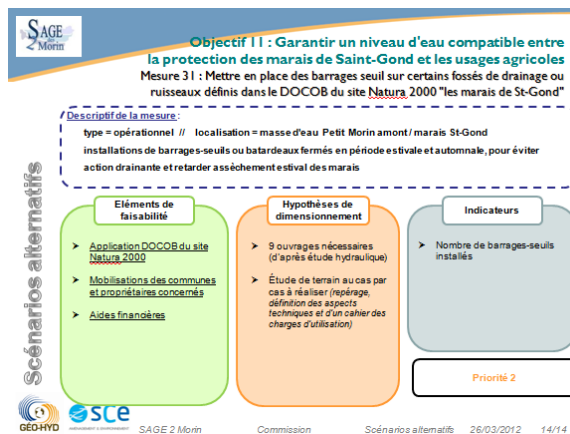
SAGE 2 Morin

Objectif 11 : Garantir un niveau d'eau compatible entre la protection des marais de Saint-Gond et les usages agricoles

Mesure 31 : Mettre en place des barrages seuil sur certains fossés de drainage ou ruisseaux définis dans le DOCOB du site Natura 2000 "les marais de St-Gond"

Descriptif de la mesure :

type = opérationnel // localisation = masse d'eau Petit Morin amont / marais St-Gond

installations de barrages-seuils ou batardeaux fermés en période estivale et automnale, pour éviter action drainante et retarder assèchement estival des marais

Scénarios alternatifs

Eléments de faisabilité

➤ Application DOCOB du site Natura 2000

➤ Mobilisations des communes et propriétaires concernés

➤ Aides financières

Hypothèses de dimensionnement

➤ 9 ouvrages nécessaires (d'après étude hydraulique)

➤ Étude de terrain au cas par cas à réaliser (repérage, définition des aspects techniques et d'un cahier des charges d'utilisation)

Indicateurs

➤ Nombre de barrages-seuils installés

Priorité 2

GÉO-HYD SCE

SAGE 2 Morin Commission Scénarios alternatifs 26/03/2012 14/14